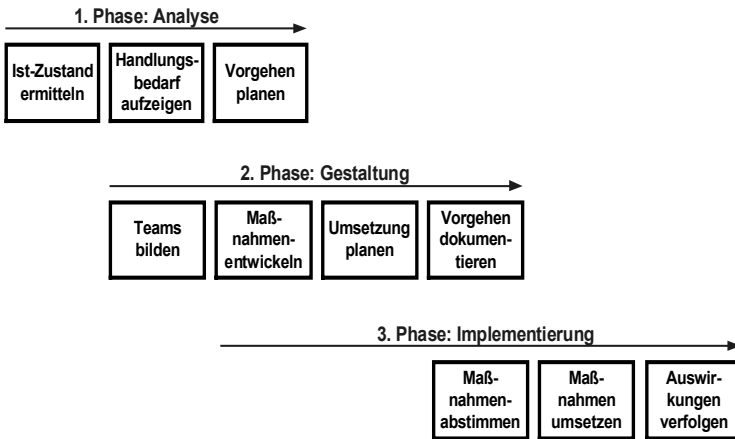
1. Phase: Analyse

Ist-Zustand ermitteln

Handlungsbedarf aufzeigen

Vorgehen planen

2. Phase: Gestaltung

Teams bilden

Maßnahmenentwickeln

Umsetzung planen

Vorgehen dokumentieren

3. Phase: Implementierung

Maßnahmenabstimmen

Maßnahmen umsetzen

Auswirkungen verfolgen